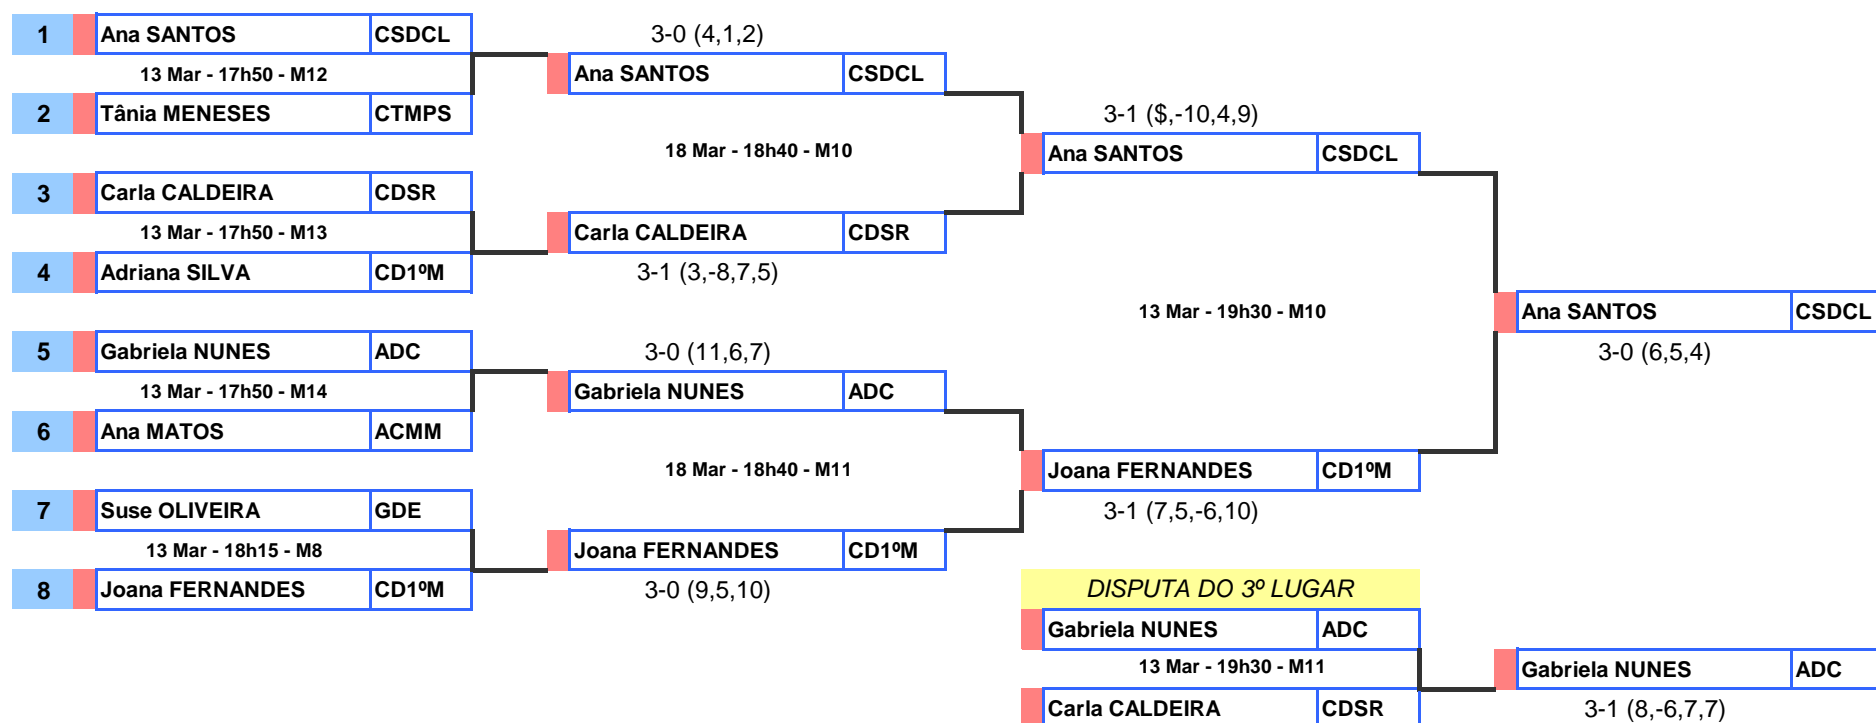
| | | |
|---|---|---|
| 1 | Ana SANTOS | CSDCL |
| | 13 Mar - 17h50 - M12 | |
| 2 | Tânia MENESES | CTMPS |
| 3 | Carla CALDEIRA | CDSR |
| | 13 Mar - 17h50 - M13 | |
| 4 | Adriana SILVA | CD1ºM |
| 5 | Gabriela NUNES | ADC |
| | 13 Mar - 17h50 - M14 | |
| 6 | Ana MATOS | ACMM |
| 7 | Suse OLIVEIRA | GDE |
| | 13 Mar - 18h15 - M8 | |
| 8 | Joana FERNANDES | CD1ºM |

3-0 (4,1,2)

Ana SANTOS CSDCL

18 Mar - 18h40 - M10

Carla CALDEIRA CDSR

3-1 (3,-8,7,5)

3-0 (11,6,7)

Gabriela NUNES ADC

18 Mar - 18h40 - M11

Joana FERNANDES CD1ºM

3-0 (9,5,10)

3-1 ($,-10,4,9)

Ana SANTOS CSDCL

13 Mar - 19h30 - M10

Joana FERNANDES CD1ºM

3-1 (7,5,-6,10)

Ana SANTOS CSDCL

3-0 (6,5,4)

DISPUTA DO 3º LUGAR

Gabriela NUNES ADC

13 Mar - 19h30 - M11

Carla CALDEIRA CDSR

Gabriela NUNES ADC

3-1 (8,-6,7,7)